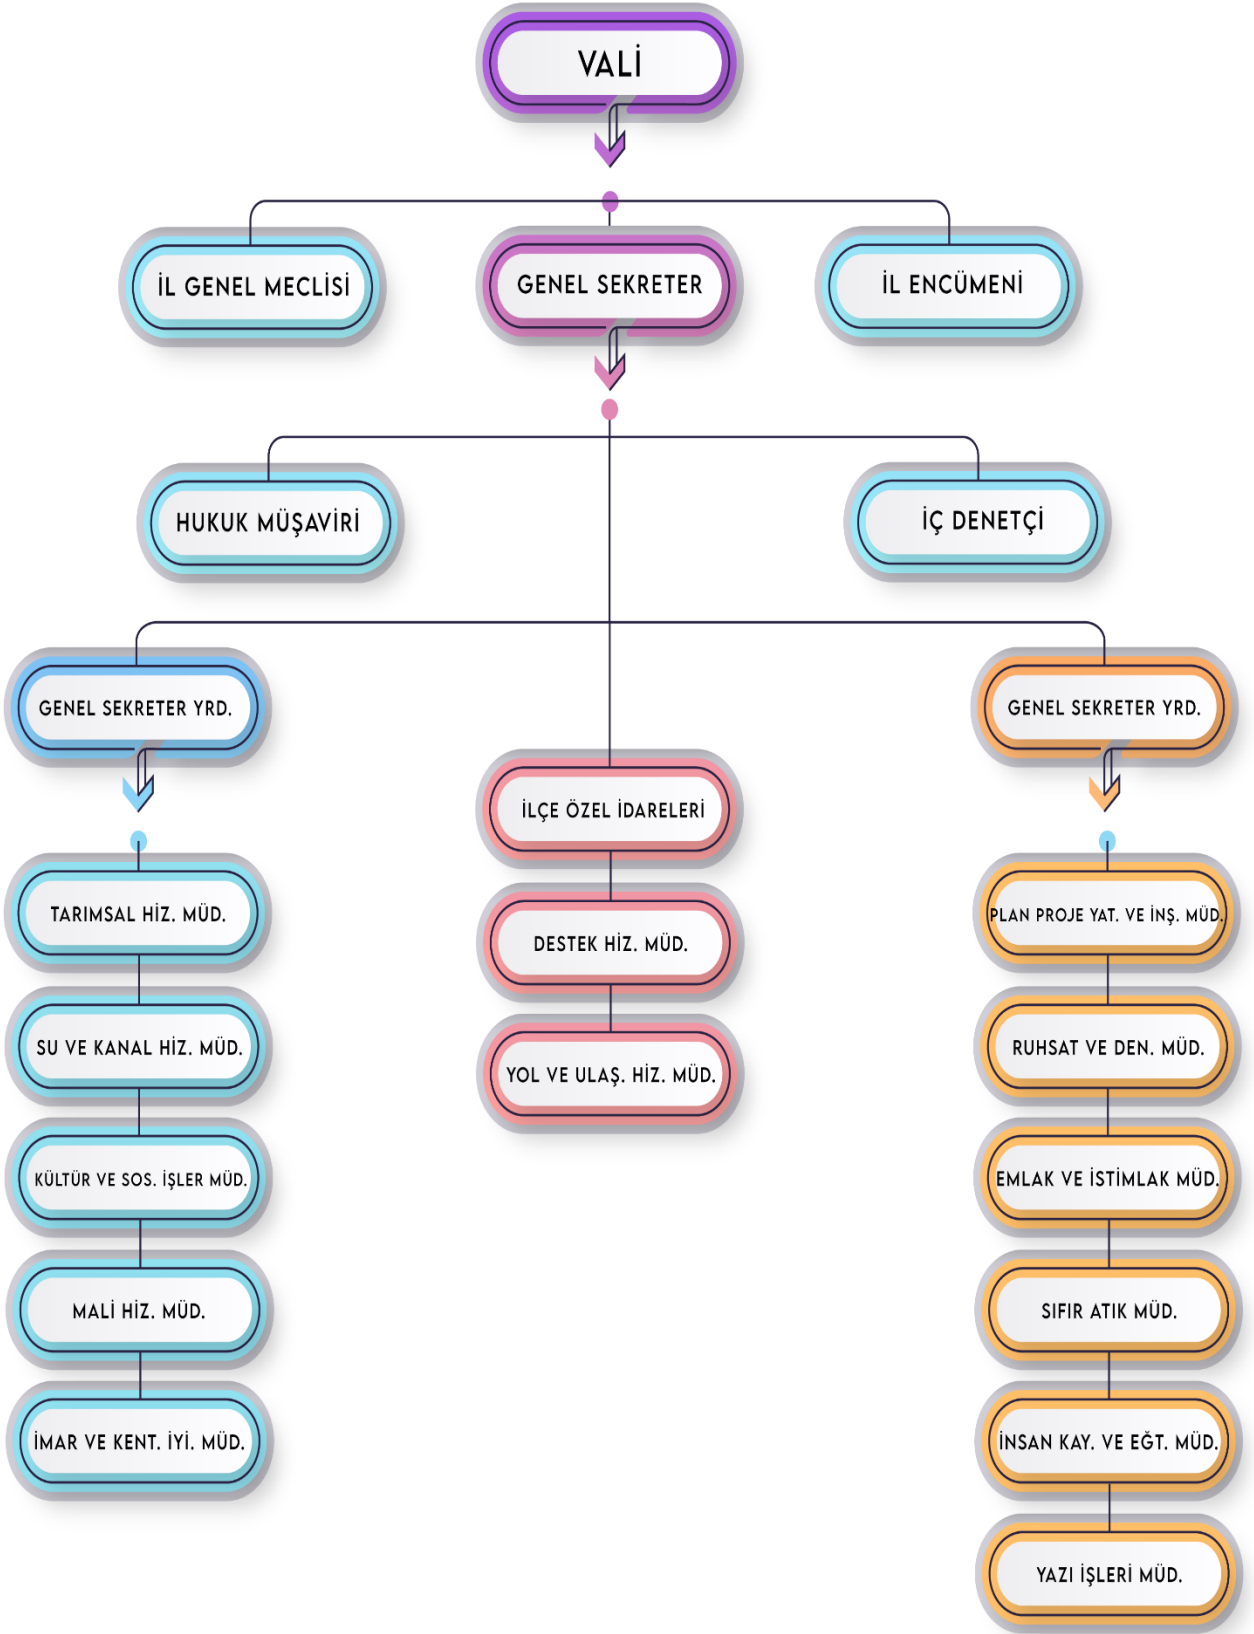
VALİ

İL GENEL MECLİSİ

GENEL SEKRETER

İL ENCÜMENİ

HUKUK MÜŞAVİRİ

İÇ DENETÇİ

GENEL SEKRETER YRD.

TARIMSAL HİZ. MÜD.

SU VE KANAL HİZ. MÜD.

KÜLTÜR VE SOS. İŞLER MÜD.

MALİ HİZ. MÜD.

İMAR VE KENT. İYİ. MÜD.

İLÇE ÖZEL İDARELERİ

DESTEK HİZ. MÜD.

YOL VE ULAŞ. HİZ. MÜD.

GENEL SEKRETER YRD.

PLAN PROJE YAT. VE İNŞ. MÜD.

RUHSAT VE DEN. MÜD.

EMLAK VE İSTİMLAK MÜD.

SIFIR ATIK MÜD.

İNSAN KAY. VE EĞT. MÜD.

YAZI İŞLERİ MÜD.